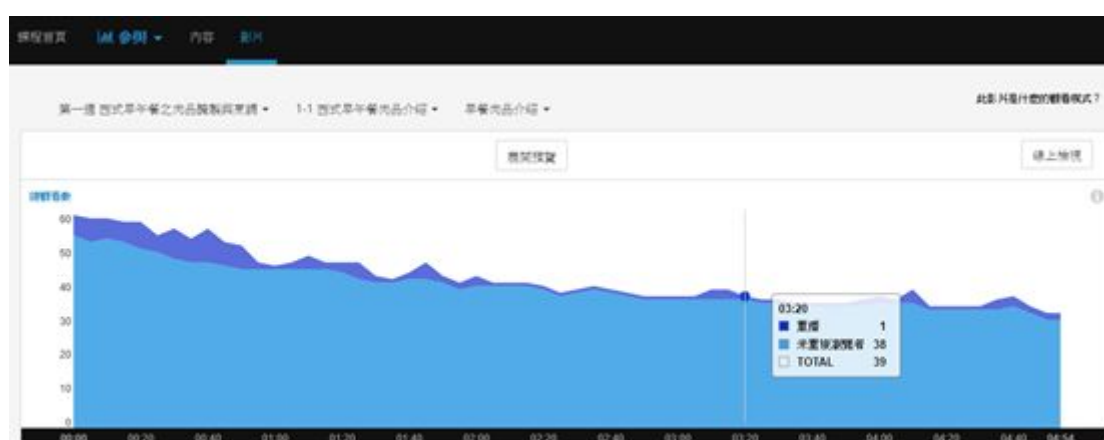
課程首頁 IAE 參與 ▾ 內容 影片

第一週 西式早午餐之大品類與烹調 ▾ 1-1 西式早午餐大品介紹 ▾ 早餐大品介紹 ▾

此影片是什麼的觀看模式？

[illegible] 線上檢視

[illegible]

60
50
40
30
20
10
0

03:20
重播 1
未重複瀏覽者 38
TOTAL 39

00:00 00:20 00:40 01:00 01:20 01:40 02:00 02:20 02:40 03:00 03:20 03:40 04:00 04:20 04:40 04:54